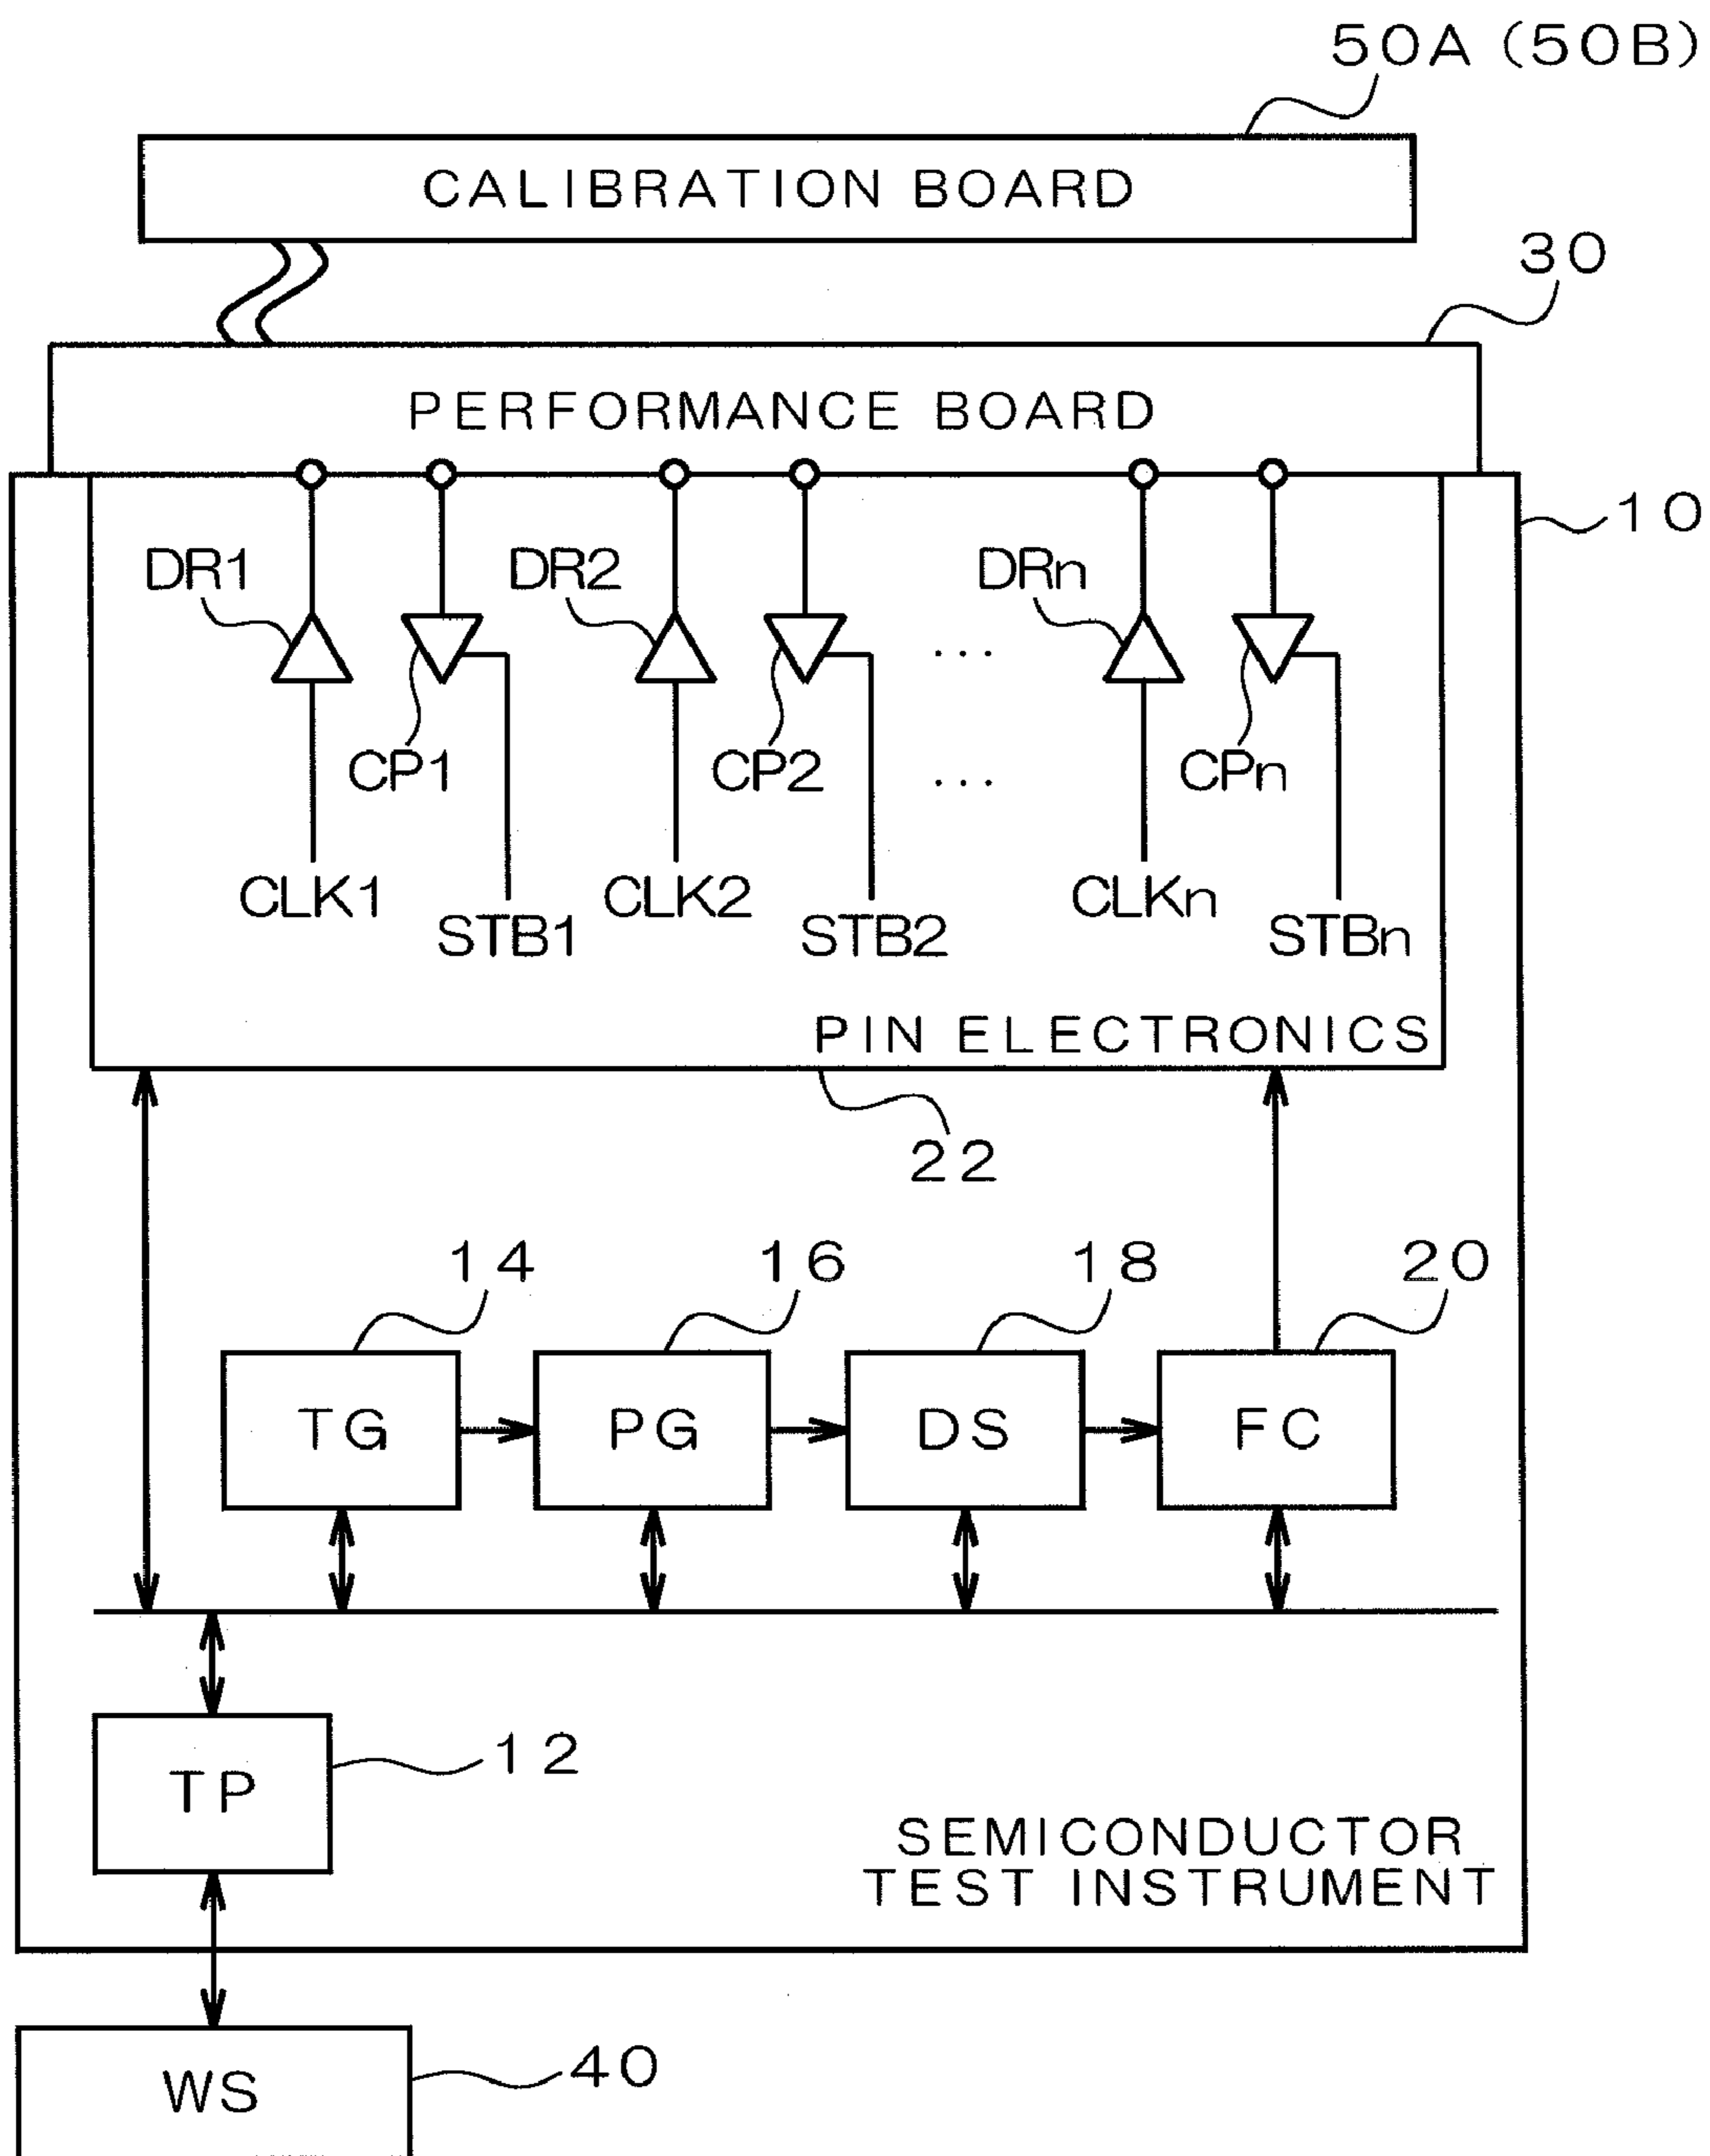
50A (50B)

CALIBRATION BOARD

30

PERFORMANCE BOARD

10

DR1
DR2
DRn
CP1
CP2
CPn
CLK1
STB1
CLK2
STB2
CLKn
STBn

PIN ELECTRONICS

22

14
16
18
20

TG
PG
DS
FC

TP
12

SEMICONDUCTOR TEST INSTRUMENT

WS
40